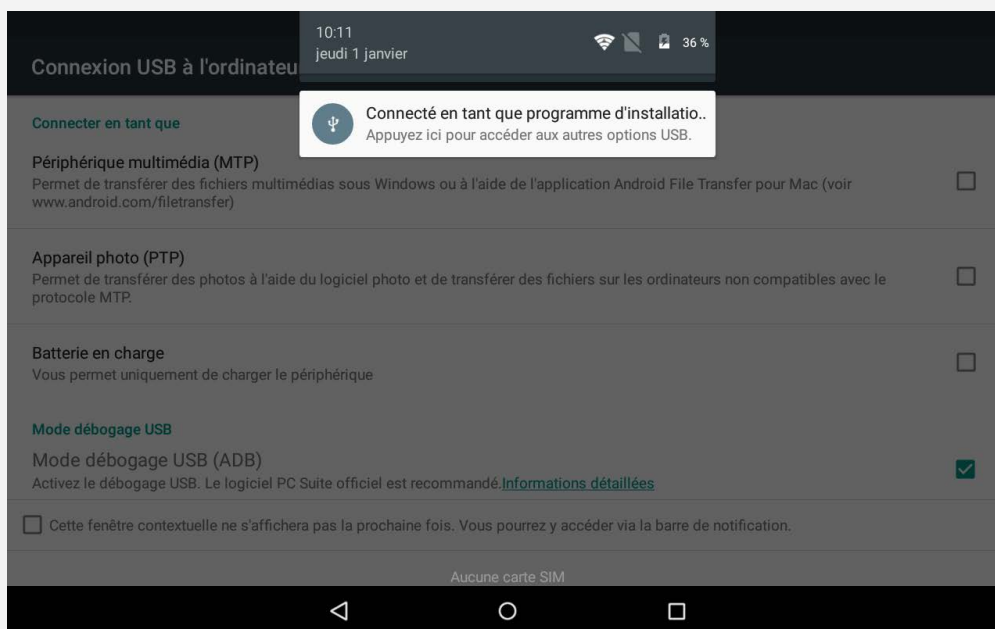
10:11
jeudi 1 janvier

36 %

Connexion USB à l'ordinateu

Connecté en tant que programme d'installatio..
Appuyez ici pour accéder aux autres options USB.

Connecter en tant que

Périphérique multimédia (MTP)
Permet de transférer des fichiers multimédias sous Windows ou à l'aide de l'application Android File Transfer pour Mac (voir www.android.com/filetransfer)

Appareil photo (PTP)
Permet de transférer des photos à l'aide du logiciel photo et de transférer des fichiers sur les ordinateurs non compatibles avec le protocole MTP.

Batterie en charge
Vous permet uniquement de charger le périphérique

Mode débogage USB

Mode débogage USB (ADB)
Activez le débogage USB. Le logiciel PC Suite officiel est recommandé.Informations détaillées

Cette fenêtre contextuelle ne s'affichera pas la prochaine fois. Vous pourrez y accéder via la barre de notification.

Aucune carte SIM